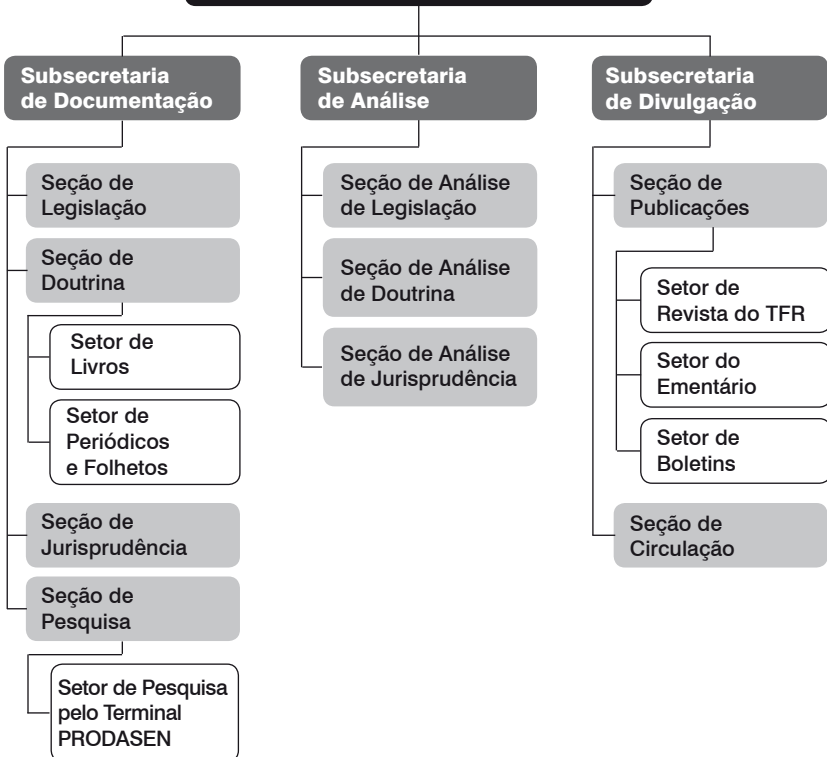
Subsecretaria de Documentação

Seção de Legislação

Seção de Doutrina

Setor de Livros

Setor de Periódicos e Folhetos

Seção de Jurisprudência

Seção de Pesquisa

Setor de Pesquisa pelo Terminal PRODASEN

Subsecretaria de Análise

Seção de Análise de Legislação

Seção de Análise de Doutrina

Seção de Análise de Jurisprudência

Subsecretaria de Divulgação

Seção de Publicações

Setor de Revista do TFR

Setor do Ementário

Setor de Boletins

Seção de Circulação